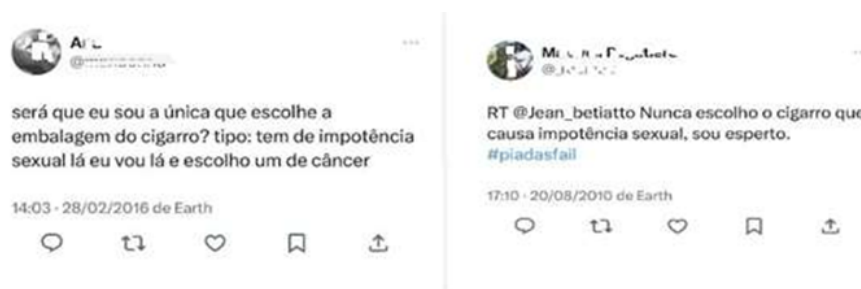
A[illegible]
@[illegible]

será que eu sou a única que escolhe a embalagem do cigarro? tipo: tem de impotência sexual lá eu vou lá e escolho um de câncer

14:03 · 28/02/2016 de Earth

M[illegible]
@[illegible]

RT @Jean_betiatto Nunca escolho o cigarro que causa impotência sexual, sou esperto. #piadasfail

17:10 · 20/08/2010 de Earth